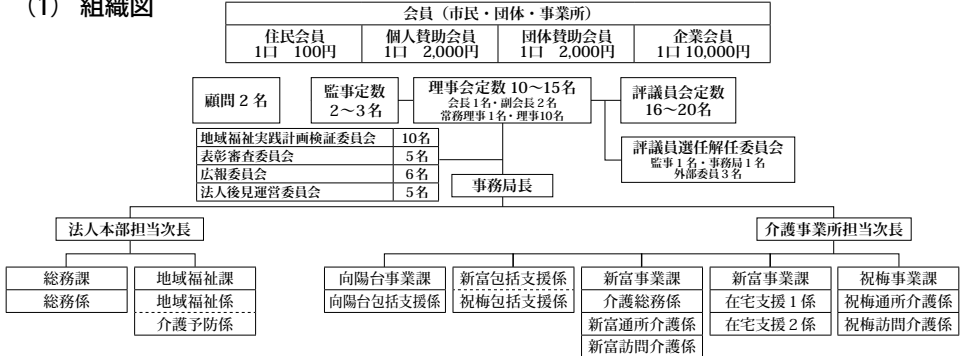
(1) 組織図

会員（市民・団体・事業所）

| 住民会員 | 個人賛助会員 | 団体賛助会員 | 企業会員 |
|---|---|---|---|
| 1口　100円 | 1口　2,000円 | 1口　2,000円 | 1口 10,000円 |

顧問２名

監事定数
2～3名

理事会定数 10～15名
会長1名・副会長2名
常務理事1名・理事10名

評議員会定数
16～20名

評議員選任解任委員会
監事１名・事務局１名
外部委員３名

| 地域福祉実践計画検証委員会 | 10名 |
|---|---|
| 表彰審査委員会 | 5名 |
| 広報委員会 | 6名 |
| 法人後見運営委員会 | 5名 |

事務局長

法人本部担当次長

介護事業所担当次長

総務課
総務係

地域福祉課
地域福祉係
介護予防係

向陽台事業課
向陽台包括支援係

新富包括支援係
祝梅包括支援係

新富事業課
介護総務係
新富通所介護係
新富訪問介護係

新富事業課
在宅支援１係
在宅支援２係

祝梅事業課
祝梅通所介護係
祝梅訪問介護係